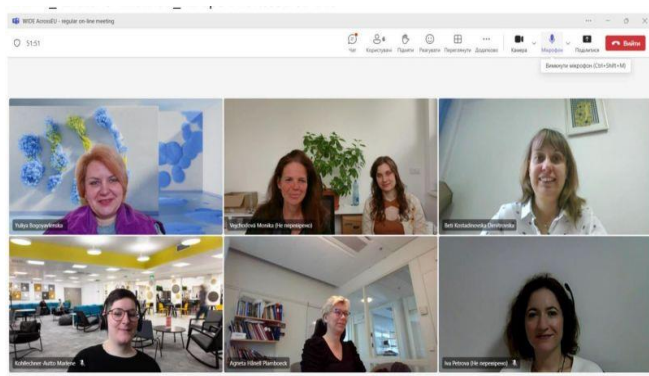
WIDE AcrossEU - regular on-line meeting

51:51

Чат Користувачі Підняти Реагувати Переглянути Додатково Камера Мікрофон Поділитися Вийти

Вимкнути мікрофон (Ctrl+Shift+M)

Yuliya Bogoyavlenska

Vaj Bodova Monika (Не перевірено)

Beti Kostadinovska Daskalovska

Rohlfschsen Authe Marlene

Agneta Hibell Plambeck

Iva Petrova (Не перевірено)